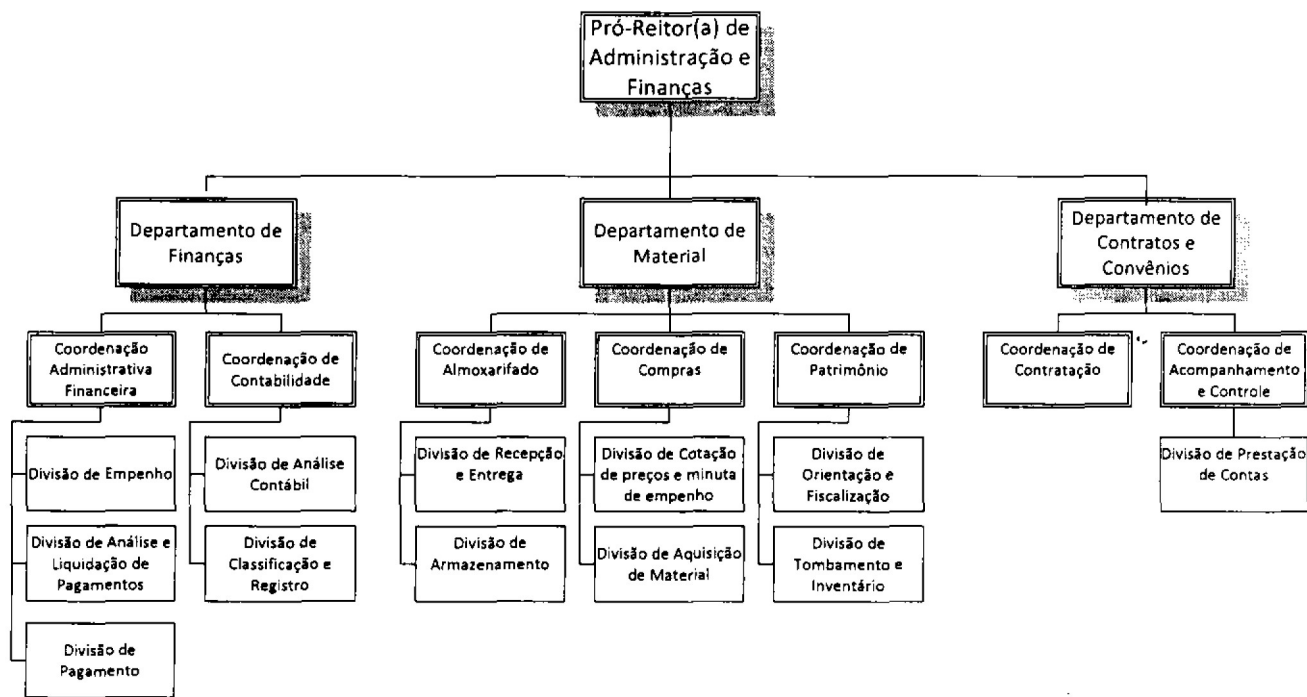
Pró-Reitor(a) de Administração e Finanças

Departamento de Finanças

Departamento de Material

Departamento de Contratos e Convênios

Coordenação Administrativa Financeira

Coordenação de Contabilidade

Coordenação de Almoxarifado

Coordenação de Compras

Coordenação de Patrimônio

Coordenação de Contratação

Coordenação de Acompanhamento e Controle

Divisão de Empenho

Divisão de Análise e Liquidação de Pagamentos

Divisão de Pagamento

Divisão de Análise Contábil

Divisão de Classificação e Registro

Divisão de Recepção e Entrega

Divisão de Armazenamento

Divisão de Cotação de preços e minuta de empenho

Divisão de Aquisição de Material

Divisão de Orientação e Fiscalização

Divisão de Tombamento e Inventário

Divisão de Prestação de Contas